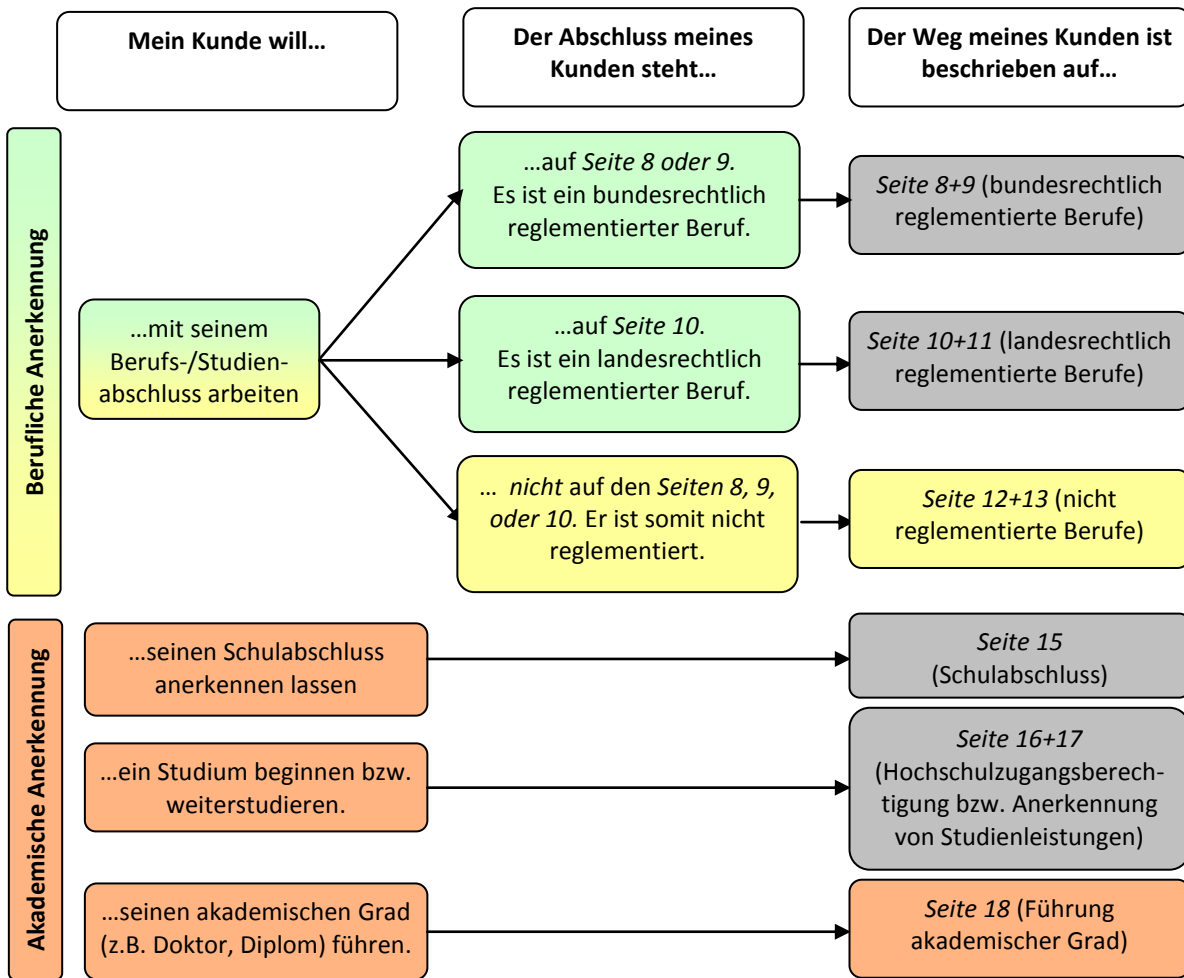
**Mein Kunde will…**

**Der Abschluss meines Kunden steht…**

**Der Weg meines Kunden ist beschrieben auf…**

**Berufliche Anerkennung**

…mit seinem Berufs-/Studienabschluss arbeiten

…auf *Seite 8 oder 9.* Es ist ein bundesrechtlich reglementierter Beruf.

*Seite 8+9* (bundesrechtlich reglementierte Berufe)

…auf *Seite 10.* Es ist ein landesrechtlich reglementierter Beruf.

*Seite 10+11* (landesrechtlich reglementierte Berufe)

… *nicht* auf den *Seiten 8, 9, oder 10.* Er ist somit nicht reglementiert.

*Seite 12+13* (nicht reglementierte Berufe)

**Akademische Anerkennung**

…seinen Schulabschluss anerkennen lassen

*Seite 15* (Schulabschluss)

…ein Studium beginnen bzw. weiterstudieren.

*Seite 16+17* (Hochschulzugangsberechtigung bzw. Anerkennung von Studienleistungen)

…seinen akademischen Grad (z.B. Doktor, Diplom) führen.

*Seite 18* (Führung akademischer Grad)